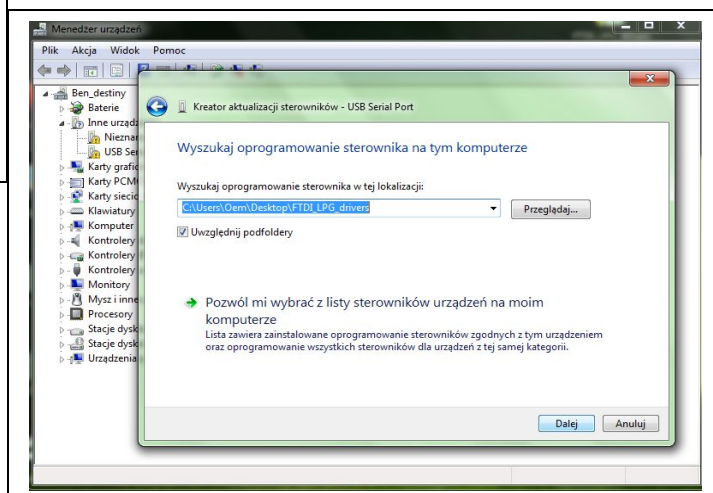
Menedżer urządzeń

Plik Akcja Widok Pomoc

Ben_destiny
Baterie
Inne urządz
Nieznar
USB Ser
Karty grafic
Karty PCM
Karty siecio
Klawiatury
Komputer
Kontrolery
Kontrolery
Kontrolery
Monitory
Mysz i inne
Procesory
Stacje dysk
Stacje dysk
Urządzenia

Kreator aktualizacji sterowników - USB Serial Port

Wyszukaj oprogramowanie sterownika na tym komputerze

Wyszukaj oprogramowanie sterownika w tej lokalizacji:

C:\Users\Oem\Desktop\FTDI_LPG_drivers

Przeglądaj...

Uwzględnij podfoldery

Pozwól mi wybrać z listy sterowników urządzeń na moim komputerze
Lista zawiera zainstalowane oprogramowanie sterowników zgodnych z tym urządzeniem oraz oprogramowanie wszystkich sterowników dla urządzeń z tej samej kategorii.

Dalej Anuluj